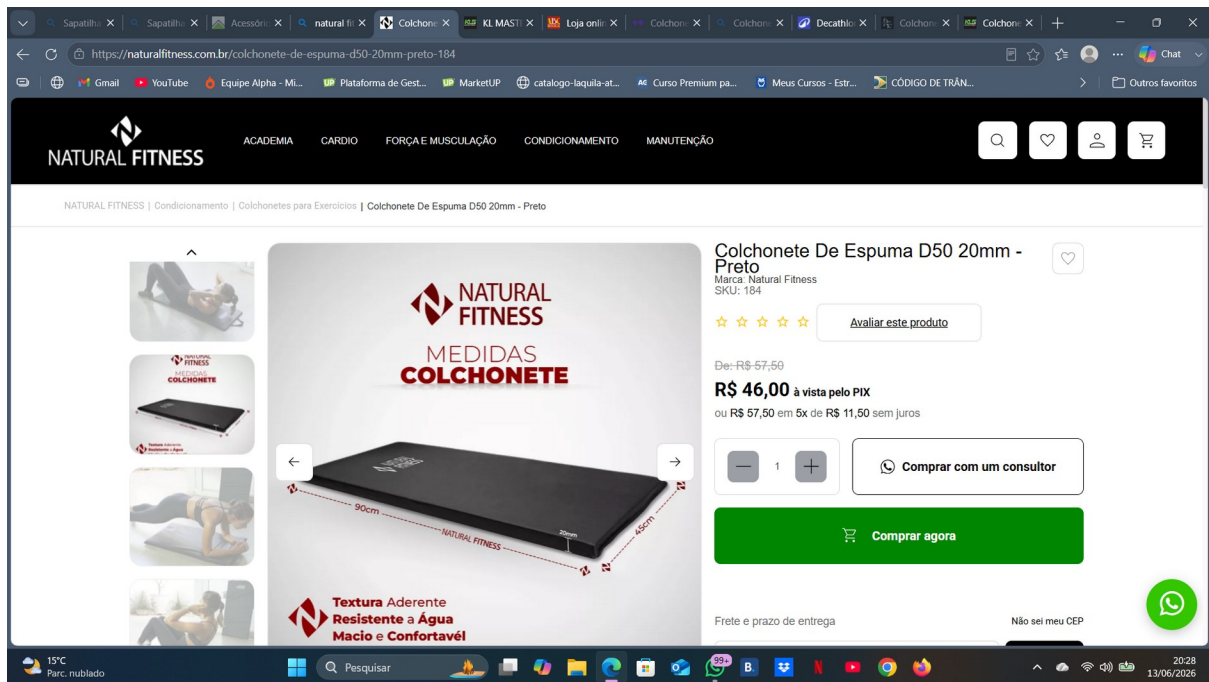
Sapatilha | Sapatilha | Acessório | natural fi | Colchone | KL MASTI | Loja onlin | Colchone | Colchone | Decathlo | Colchone | Colchone

https://naturalfitness.com.br/colchonete-de-espuma-d50-20mm-preto-184

Chat

Gmail | YouTube | Equipe Alpha - Mi... | Plataforma de Gest... | MarketUP | catalogo-laquila-at... | Curso Premium pa... | Meus Cursos - Estr... | CÓDIGO DE TRÂN... | Outros favoritos

NATURAL FITNESS

ACADEMIA | CARDIO | FORÇA E MUSCULAÇÃO | CONDICIONAMENTO | MANUTENÇÃO

NATURAL FITNESS | Condicionamento | Colchonetes para Exercícios | Colchonete De Espuma D50 20mm - Preto

NATURAL FITNESS
MEDIDAS
COLCHONETE
90cm
NATURAL FITNESS
20mm
45cm
Textura Aderente
Resistente a Água
Macio e Confortável

Colchonete De Espuma D50 20mm - Preto
Marca: Natural Fitness
SKU: 184

Avaliar este produto

De: R$ 57,50
R$ 46,00 à vista pelo PIX
ou R$ 57,50 em 5x de R$ 11,50 sem juros

1

Comprar com um consultor

Comprar agora

Frete e prazo de entrega
Não sei meu CEP

15°C
Parc. nublado
Pesquisar
99+
20:28
13/06/2026